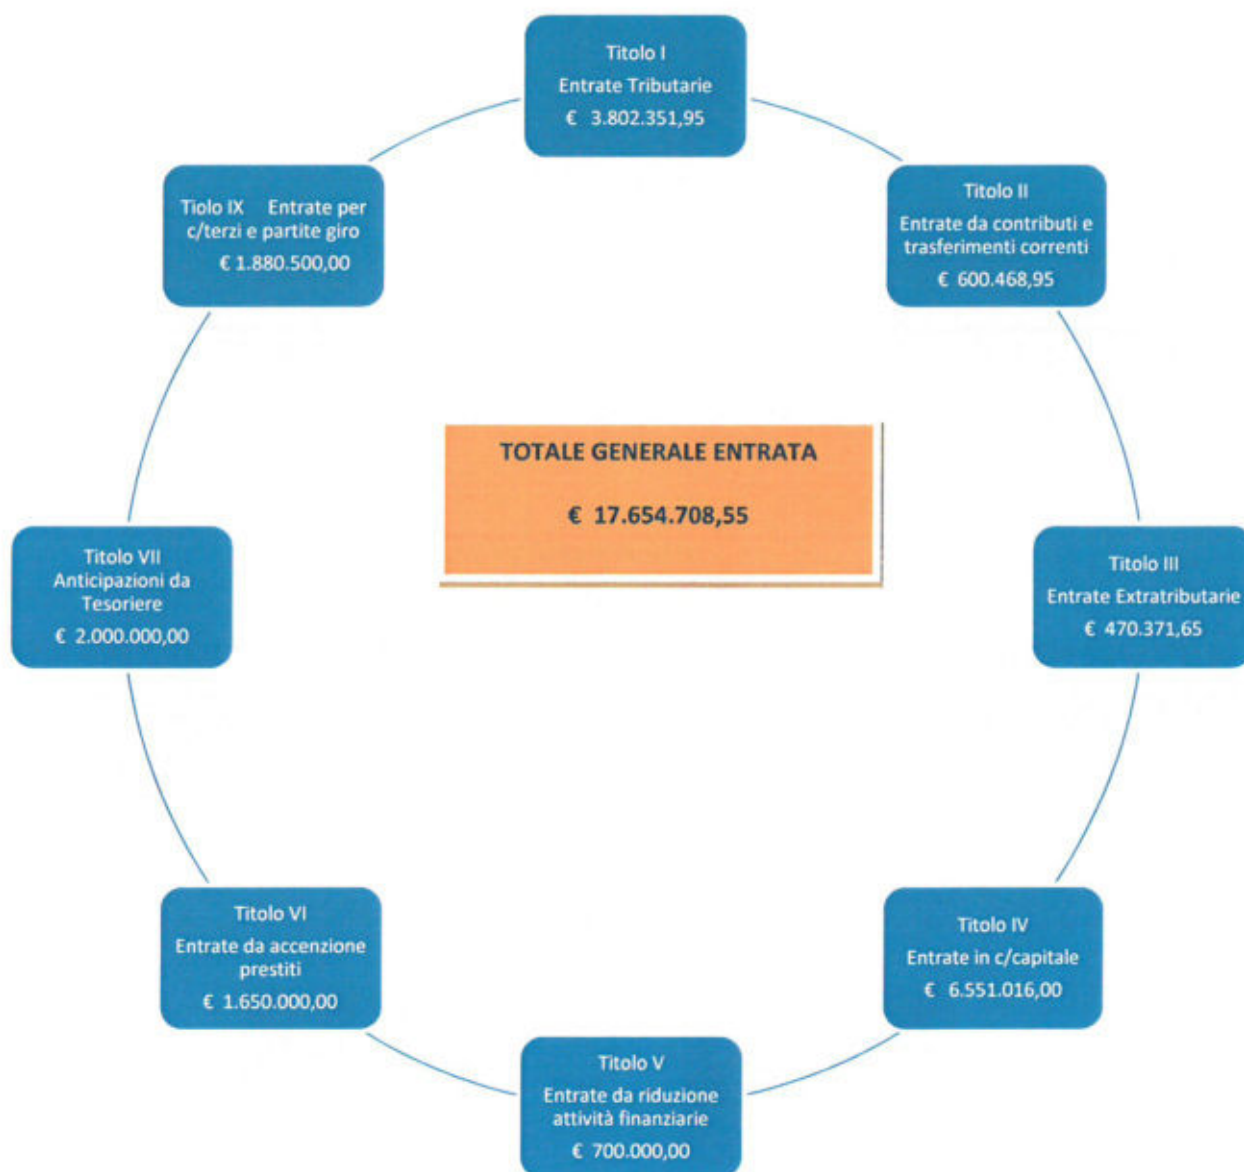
Titolo I
Entrate Tributarie
€ 3.802.351,95

Titolo II
Entrate da contributi e trasferimenti correnti
€ 600.468,95

Titolo III
Entrate Extratributarie
€ 470.371,65

Titolo IV
Entrate in c/capitale
€ 6.551.016,00

Titolo V
Entrate da riduzione attività finanziarie
€ 700.000,00

Titolo VI
Entrate da accenzione prestiti
€ 1.650.000,00

Titolo VII
Anticipazioni da Tesoriere
€ 2.000.000,00

Tiolo IX Entrate per c/terzi e partite giro
€ 1.880.500,00

TOTALE GENERALE ENTRATA

€ 17.654.708,55